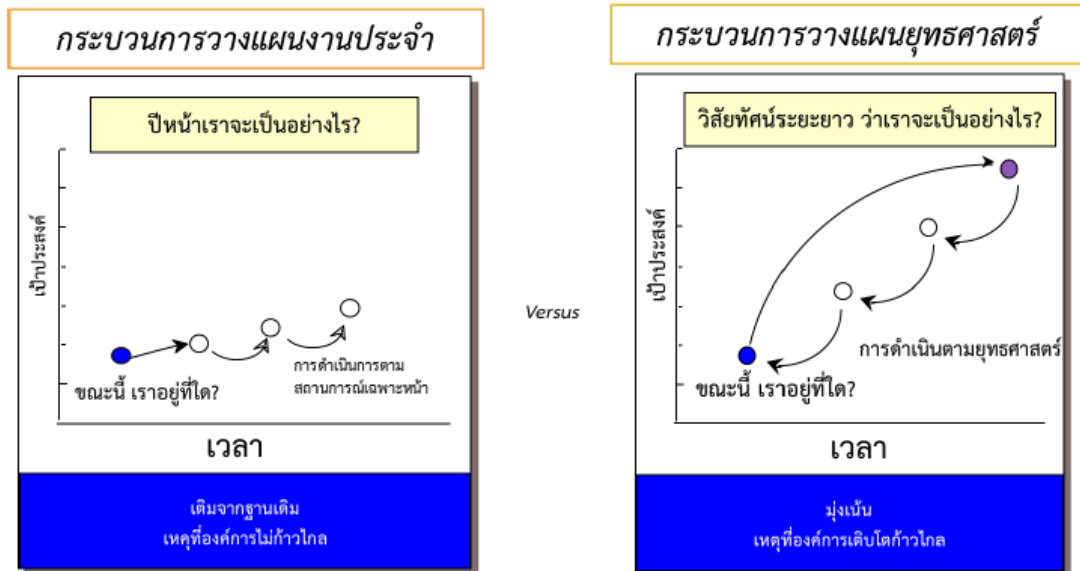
กระบวนการวางแผนงานประจำ

ปีหน้าเราจะเป็นอย่างไร?

เป้าประสงค์

ขณะนี้ เราอยู่ที่ใด?

การดำเนินการตามสถานการณ์เฉพาะหน้า

เวลา

เติมจากฐานเดิม
เหตุที่องค์การไม่ก้าวไกล

Versus

กระบวนการวางแผนยุทธศาสตร์

วิสัยทัศน์ระยะยาว ว่าเราจะเป็นอย่างไร?

เป้าประสงค์

การดำเนินตามยุทธศาสตร์

ขณะนี้ เราอยู่ที่ใด?

เวลา

มุ่งเน้น
เหตุที่องค์การเติบโตก้าวไกล